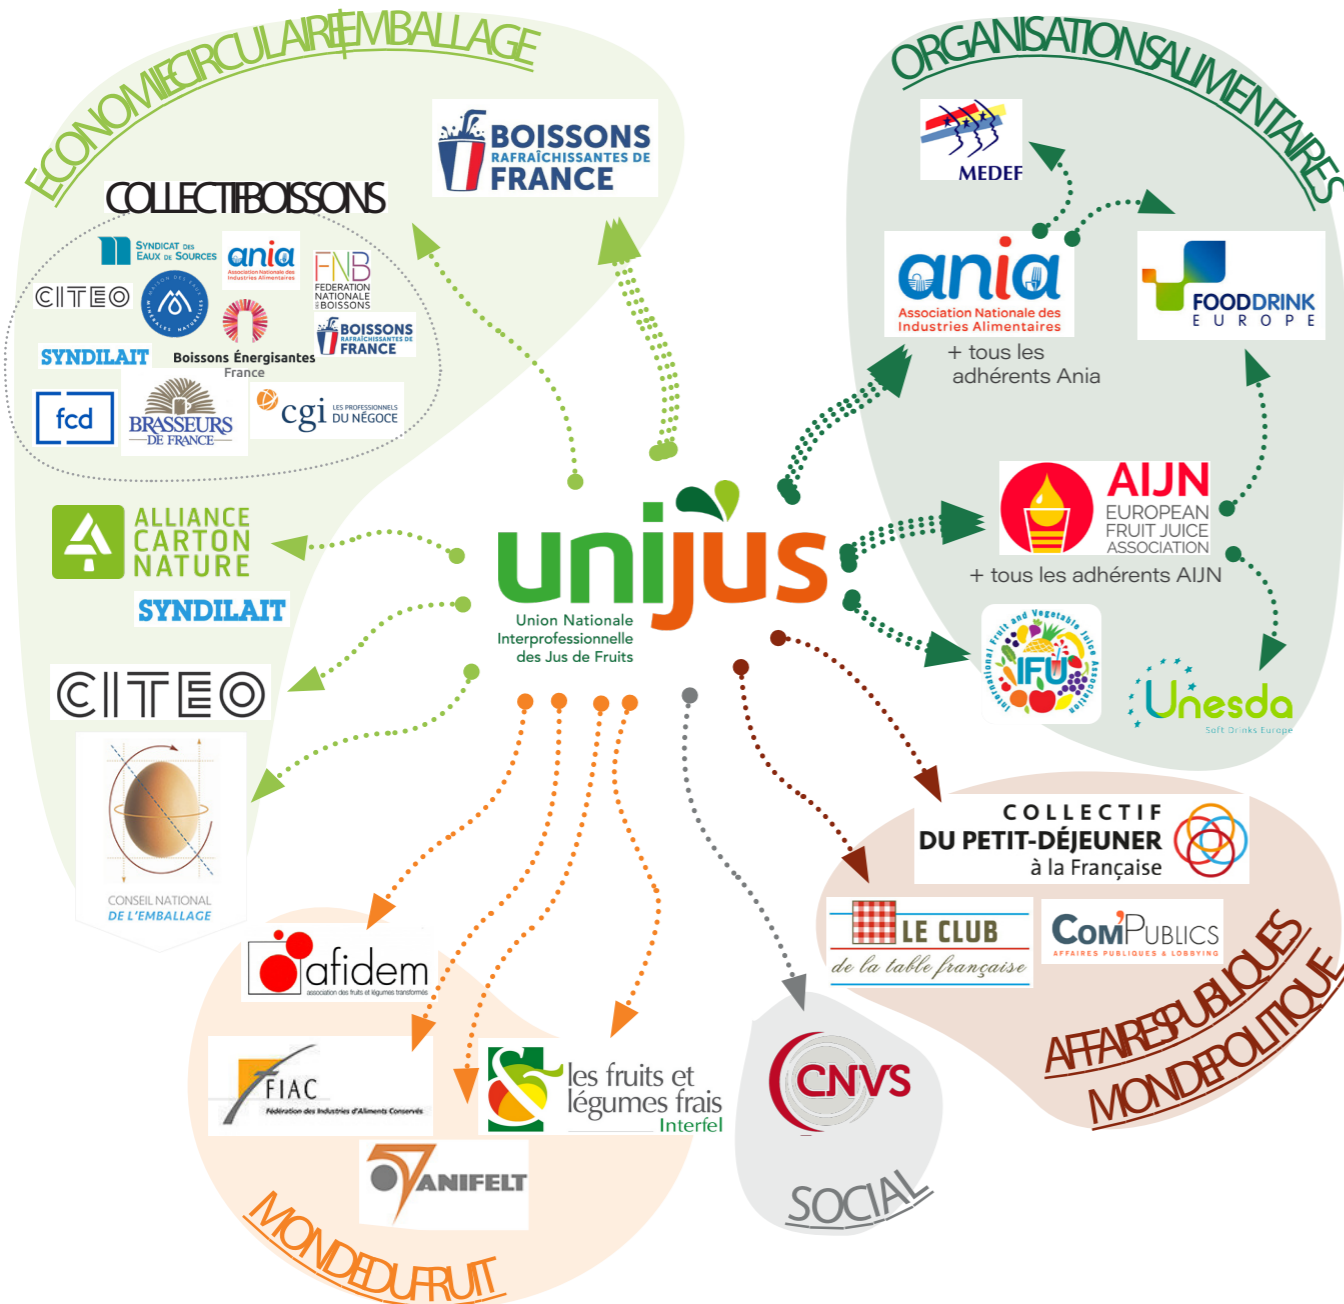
ECONOMIE CIRCULAIRE EMBALLAGE

BOISSONS RAFRAÎCHISSANTES DE FRANCE

COLLECTIF BOISSONS

SYNDICAT DES EAUX DE SOURCES
ania Association Nationale des Industries Alimentaires
FNB FEDERATION NATIONALE DES BOISSONS
CITEO
MAISON DES EAUX MINÉRALES NATURELLES
BOISSONS RAFRAÎCHISSANTES DE FRANCE
SYNDILAIT
Boissons Énergisantes France
fcd
BRASSEURS DE FRANCE
cgi LES PROFESSIONNELS DU NÉGOCE

ALLIANCE CARTON NATURE
SYNDILAIT
CITEO
CONSEIL NATIONAL DE L'EMBALLAGE

ORGANISATIONS ALIMENTAIRES

MEDEF
ania Association Nationale des Industries Alimentaires
+ tous les adhérents Ania
FOODDRINK EUROPE
AIJN EUROPEAN FRUIT JUICE ASSOCIATION
+ tous les adhérents AIJN
International Fruit and Vegetable Juice Association IFU
Unesda Soft Drinks Europe

unijus
Union Nationale Interprofessionnelle des Jus de Fruits

COLLECTIF DU PETIT-DÉJEUNER à la Française
LE CLUB de la table française
ComPublics AFFAIRES PUBLIQUES & LOBBYING
AFFAIRES PUBLIQUES MONDE POLITIQUE

afidem association des fruits et légumes transformés
FIAC Fédération des Industries d'Aliments Conservés
les fruits et légumes frais Interfel
ANIFELT
MONDE DU FRUIT

CNVS
SOCIAL